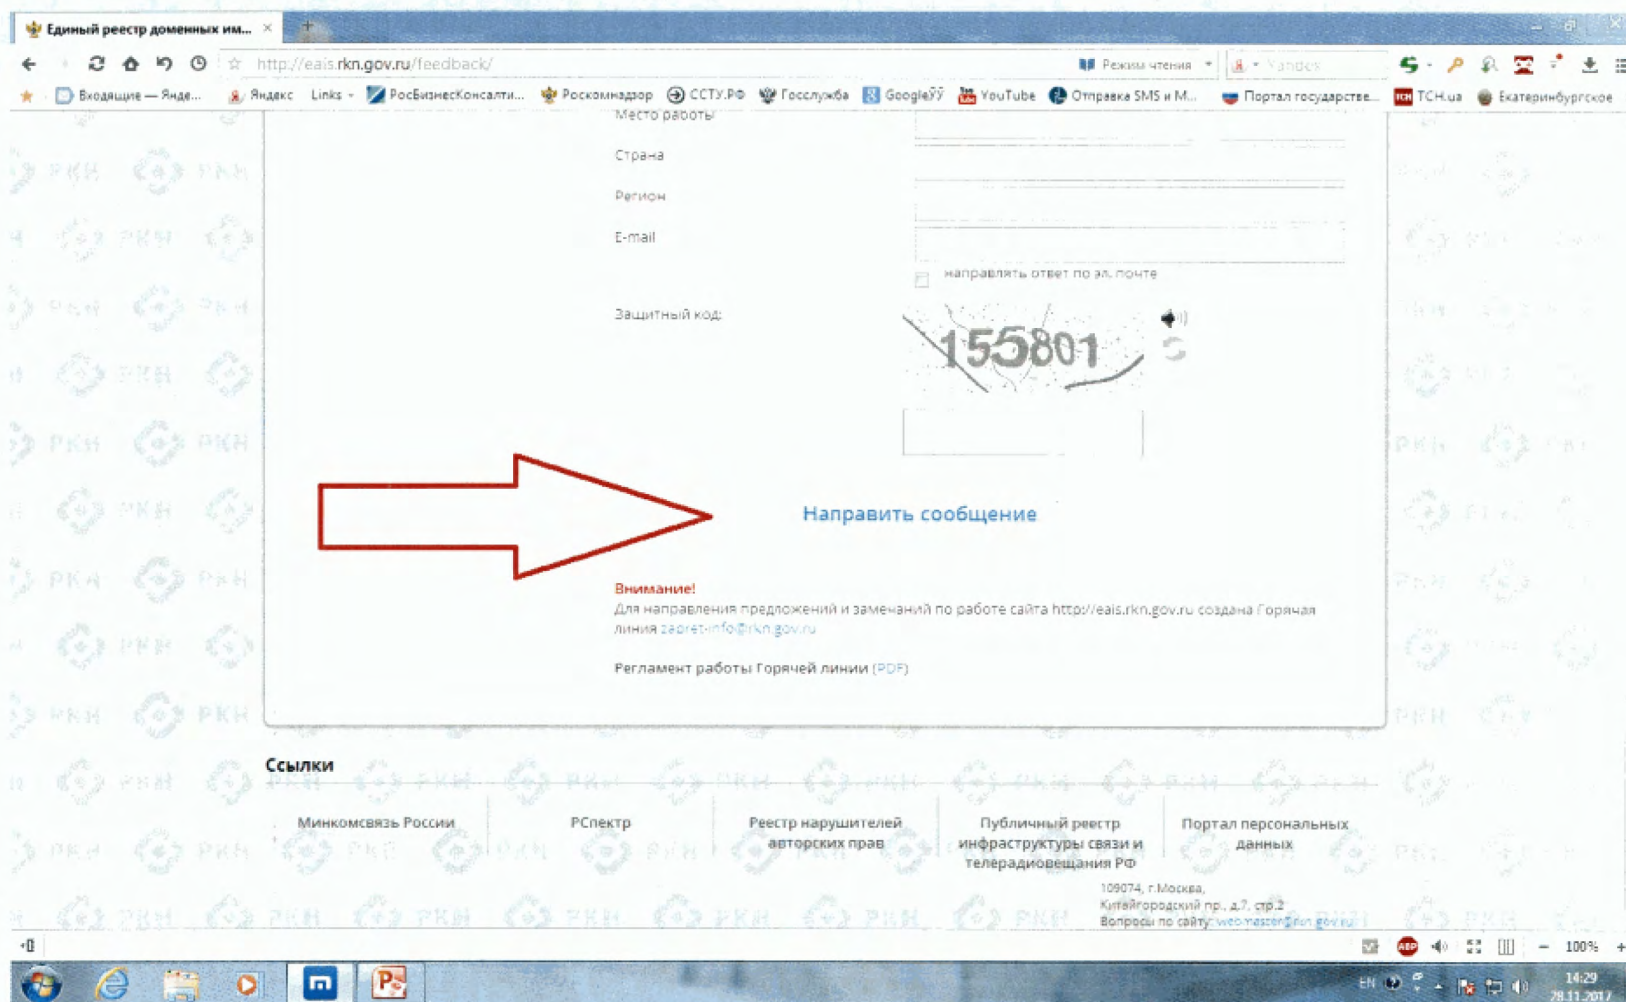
Единый реестр доменных им... ×

http://eais.rkn.gov.ru/feedback/

Режим чтения

Yandex

Входящие — Янде... Яндекс Links РосБизнесКонсалти... Роскомнадзор ССТУ.РФ Госслужба Google YouTube Отправка SMS и М... Портал государстве... ТСН.ua Екатеринбургское

Место работы

Страна

Регион

E-mail

направлять ответ по эл. почте

Защитный код:

155801

Направить сообщение

Внимание!
Для направления предложений и замечаний по работе сайта http://eais.rkn.gov.ru создана Горячая линия zapret-info@rkn.gov.ru

Регламент работы Горячей линии (PDF)

Ссылки

Минкомсвязь России

РСпектр

Реестр нарушителей авторских прав

Публичный реестр инфраструктуры связи и телерадиовещания РФ

Портал персональных данных

109074, г.Москва, Китайгородский пр., д.7, стр.2
Вопросы по сайту: web-master@rkn.gov.ru

100%

EN

14:29
28.11.2017